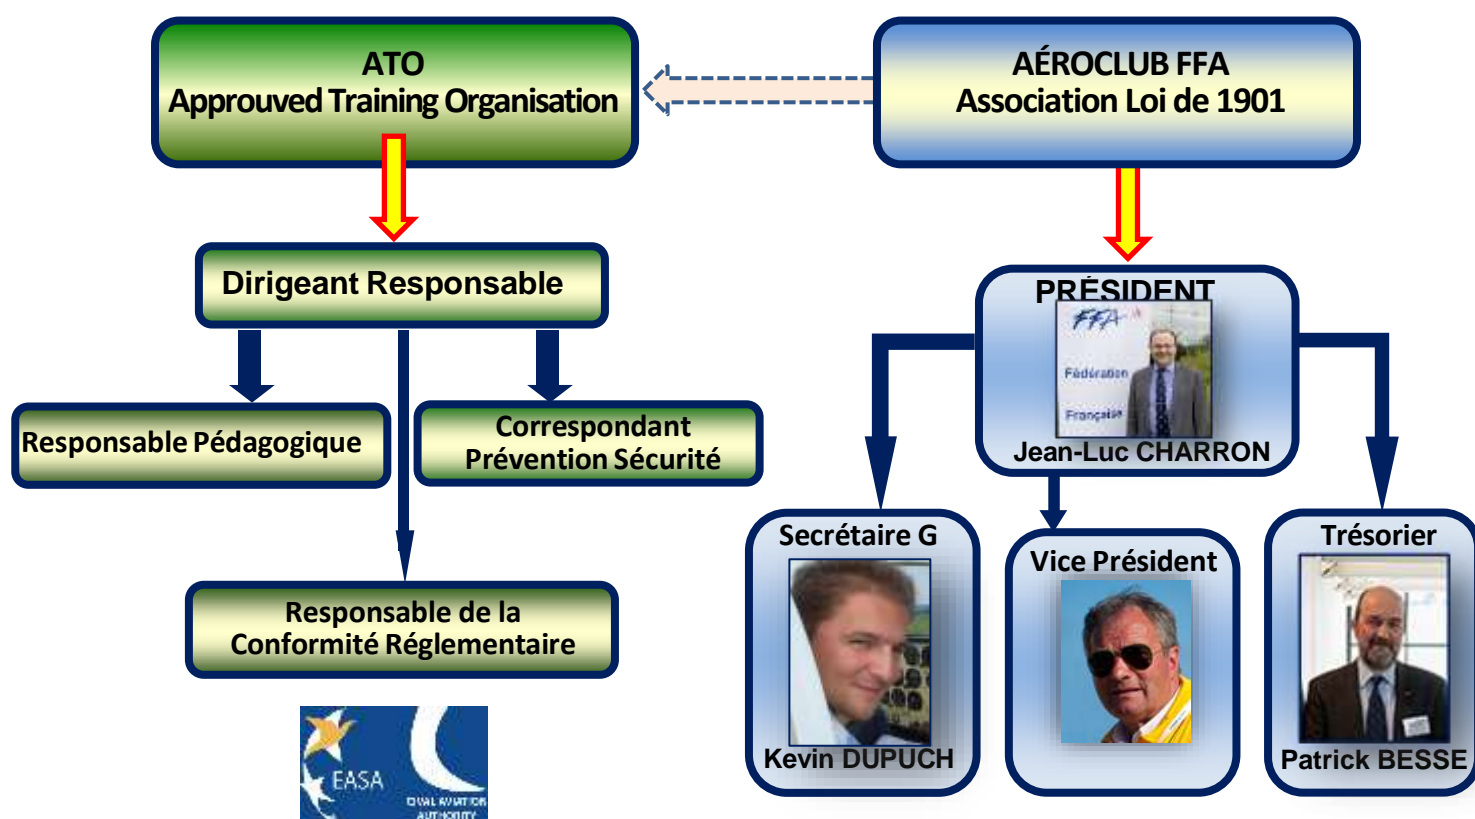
ATO
Approuved Training Organisation

AÉROCLUB FFA
Association Loi de 1901

Dirigeant Responsable

Responsable Pédagogique

Correspondant Prévention Sécurité

Responsable de la Conformité Réglementaire

EASA
CIVIL AVIATION AUTHORITY

PRÉSIDENT
FFA
Fédération
Française
Jean-Luc CHARRON

Secrétaire G
Kevin DUPUCH

Vice Président

Trésorier
Patrick BESSE